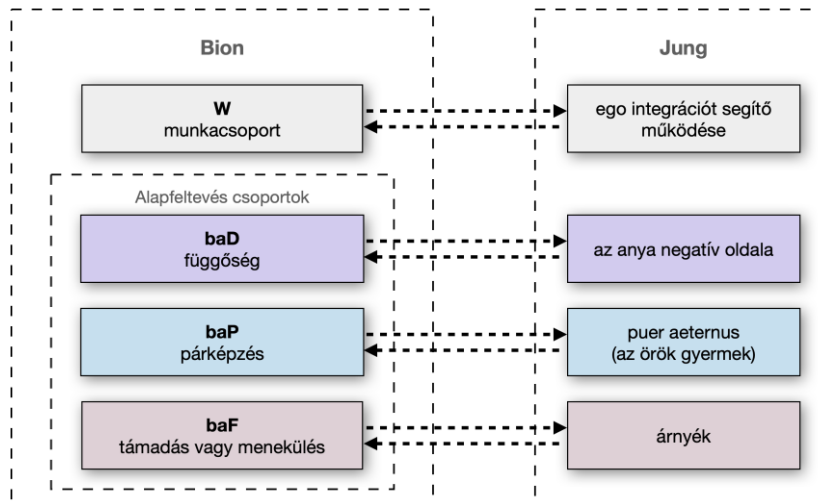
Bion

Jung

W
munkacsoport

ego integrációt segítő működése

Alapfeltevés csoportok

baD
függőség

az anya negatív oldala

baP
párképzés

puer aeternus
(az örök gyermek)

baF
támadás vagy menekülés

árnyék